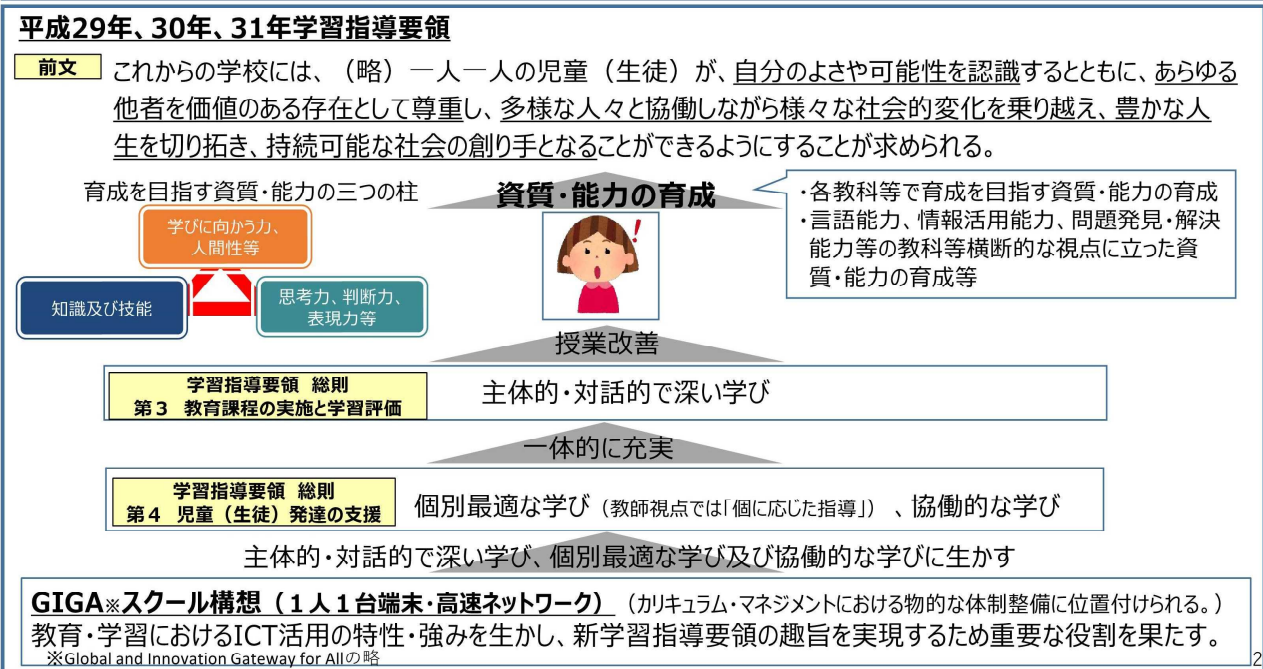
平成29年、30年、31年学習指導要領

前文 これからの学校には、（略）一人一人の児童（生徒）が、自分のよさや可能性を認識するとともに、あらゆる他者を価値のある存在として尊重し、多様な人々と協働しながら様々な社会的変化を乗り越え、豊かな人生を切り拓き、持続可能な社会の創り手となることができるようにすることが求められる。

育成を目指す資質・能力の三つの柱

学びに向かう力、人間性等

知識及び技能

思考力、判断力、表現力等

資質・能力の育成

・各教科等で育成を目指す資質・能力の育成
・言語能力、情報活用能力、問題発見・解決能力等の教科等横断的な視点に立った資質・能力の育成等

授業改善

学習指導要領 総則
第３ 教育課程の実施と学習評価

主体的・対話的で深い学び

一体的に充実

学習指導要領 総則
第４ 児童（生徒）発達の支援

個別最適な学び（教師視点では「個に応じた指導」）、協働的な学び

主体的・対話的で深い学び、個別最適な学び及び協働的な学びに生かす

GIGA※スクール構想（１人１台端末・高速ネットワーク）（カリキュラム・マネジメントにおける物的な体制整備に位置付けられる。）
教育・学習におけるICT活用の特性・強みを生かし、新学習指導要領の趣旨を実現するため重要な役割を果たす。
※Global and Innovation Gateway for Allの略

2